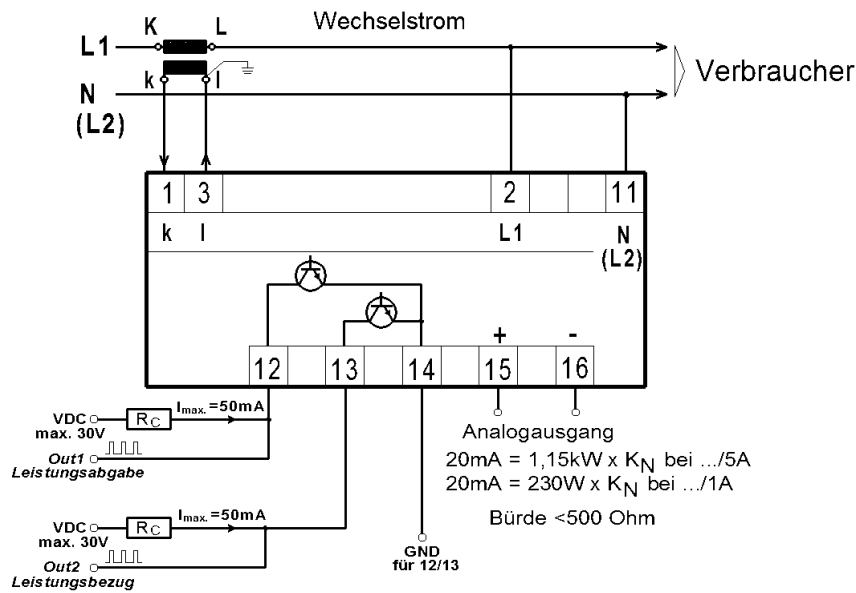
Wechselstrom

K L

L1

k l

N

(L2)

Verbraucher

1 3 2 11

k l L1 N (L2)

+ -

12 13 14 15 16

VDC max. 30V

$R_C$

$I_{max.}$ =50mA

Out1

Leistungsabgabe

VDC max. 30V

$R_C$

$I_{max.}$ =50mA

Out2

Leistungsbezug

GND für 12/13

Analogausgang

20mA = 1,15kW x $K_N$ bei .../5A

20mA = 230W x $K_N$ bei .../1A

Bürde <500 Ohm